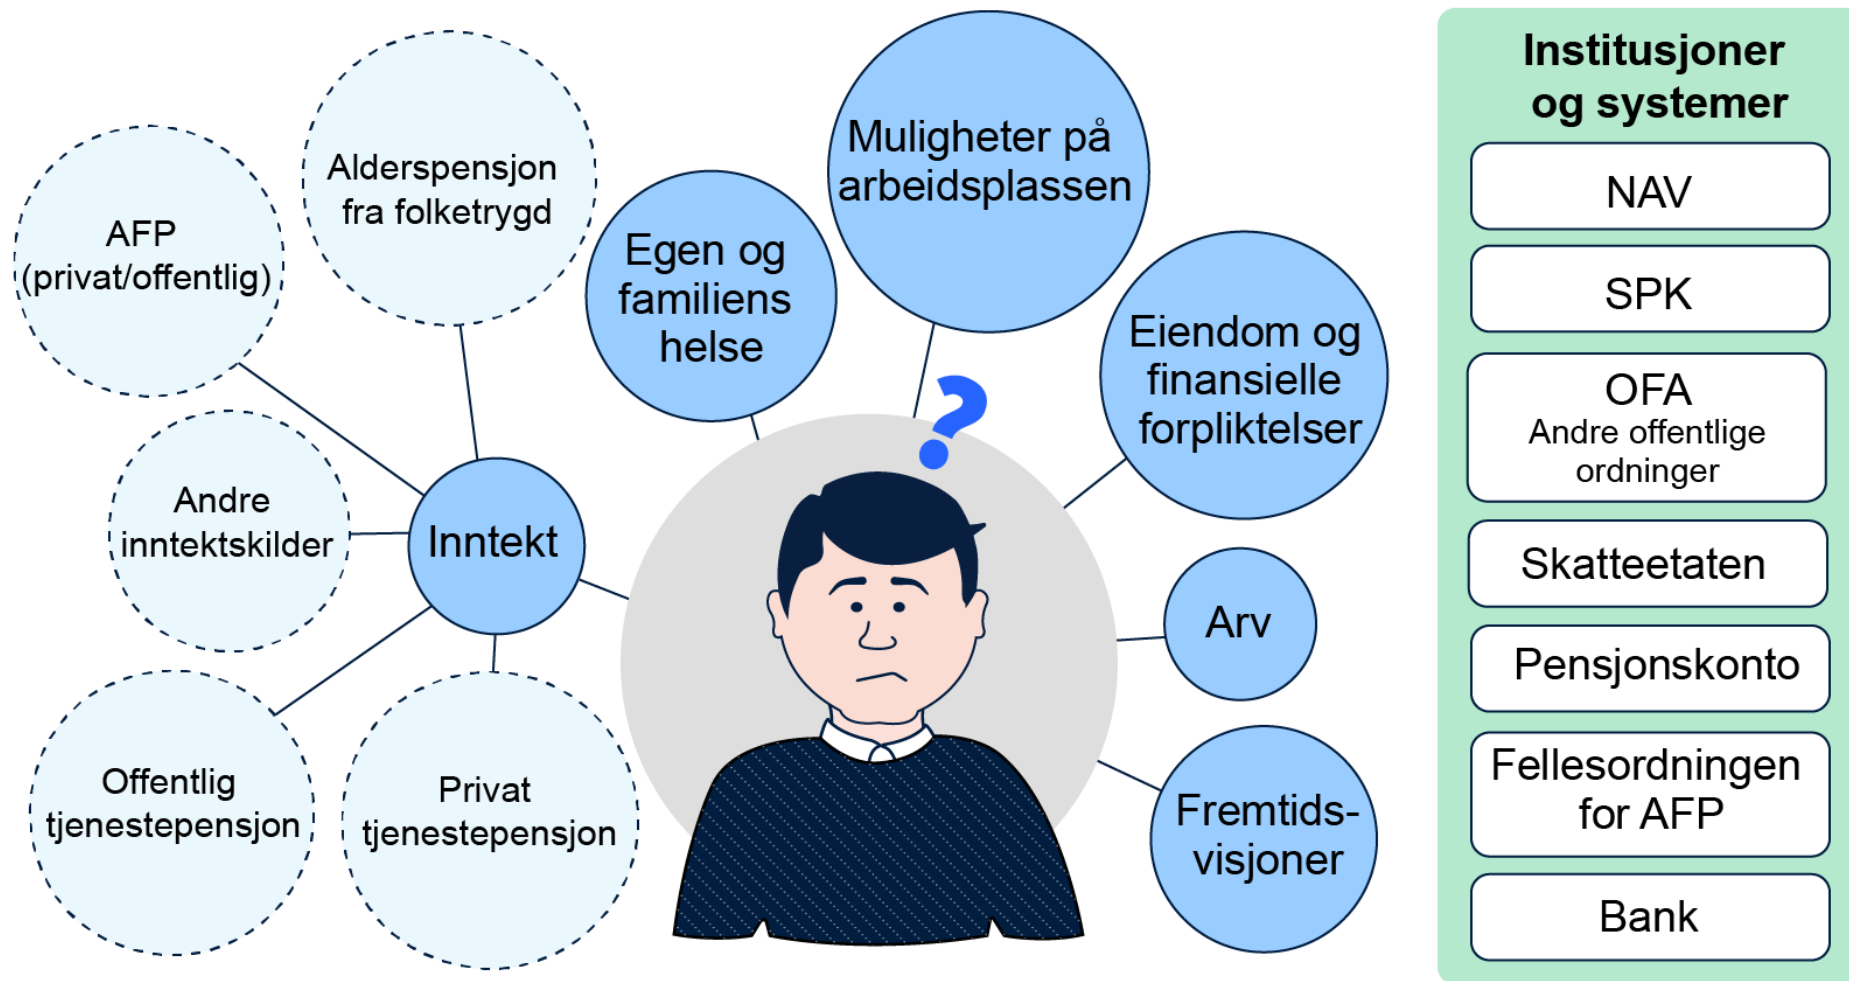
AFP (privat/offentlig)

Alderspensjon fra folketrygd

Egen og familiens helse

Muligheter på arbeidsplassen

Eiendom og finansielle forpliktelser

Andre inntektskilder

Inntekt

?

Arv

Offentlig tjenestepensjon

Privat tjenestepensjon

Fremtids-visjoner

Institusjoner og systemer

NAV

SPK

OFA
Andre offentlige ordninger

Skatteetaten

Pensjonskonto

Fellesordningen for AFP

Bank